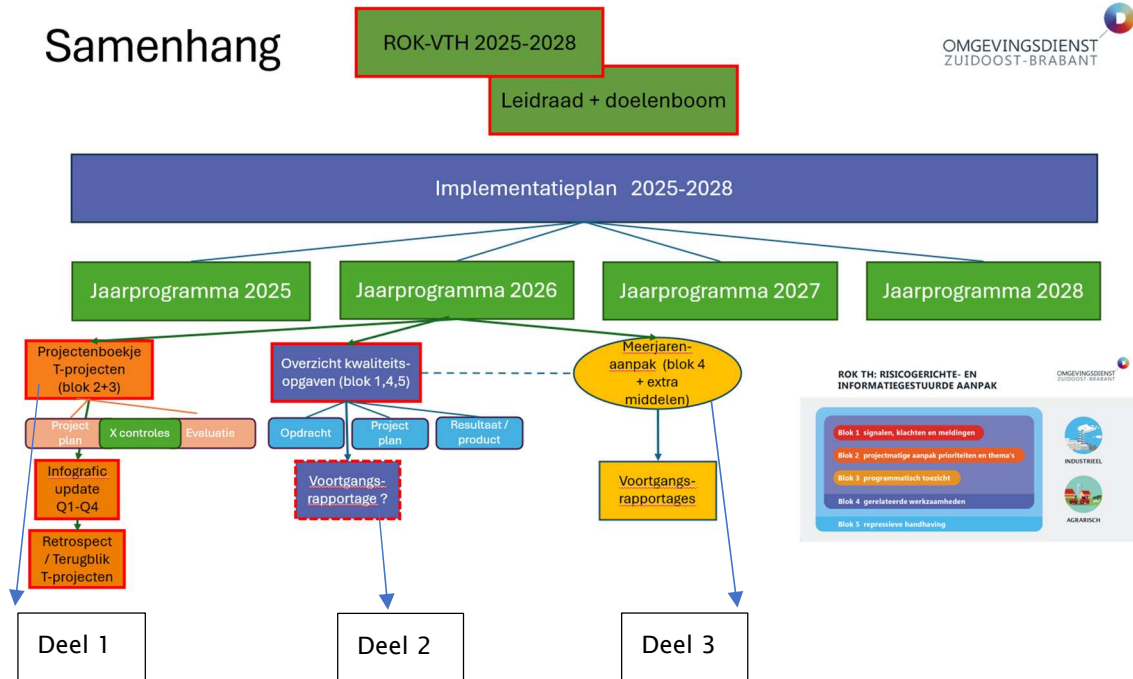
Samenhang

ROK-VTH 2025-2028

Leidraad + doelenboom

OMGEVINGSDIENST ZUIDOOST-BRABANT

Implementatieplan 2025-2028

Jaarprogramma 2025

Jaarprogramma 2026

Jaarprogramma 2027

Jaarprogramma 2028

Projectenboekje T-projecten (blok 2+3)

Project plan

X controles

Evaluatie

Infografic update Q1-Q4

Retrospect / Terugblik T-projecten

Overzicht kwaliteitsopgaven (blok 1,4,5)

Opdracht

Project plan

Resultaat / product

Voortgangsrapportage ?

Meerjarenaanpak (blok 4 + extra middelen)

Voortgangsrapportages

ROK TH: RISICOGERICHTE- EN INFORMATIEGESTUURDE AANPAK

OMGEVINGSDIENST ZUIDOOST-BRABANT

Blok 1 signalen, klachten en meldingen

Blok 2 projectmatige aanpak prioriteiten en thema's

Blok 3 programmatisch toezicht

Blok 4 gerelateerde werkzaamheden

Blok 5 repressieve handhaving

INDUSTRIEEL

AGRARISCH

Deel 1

Deel 2

Deel 3